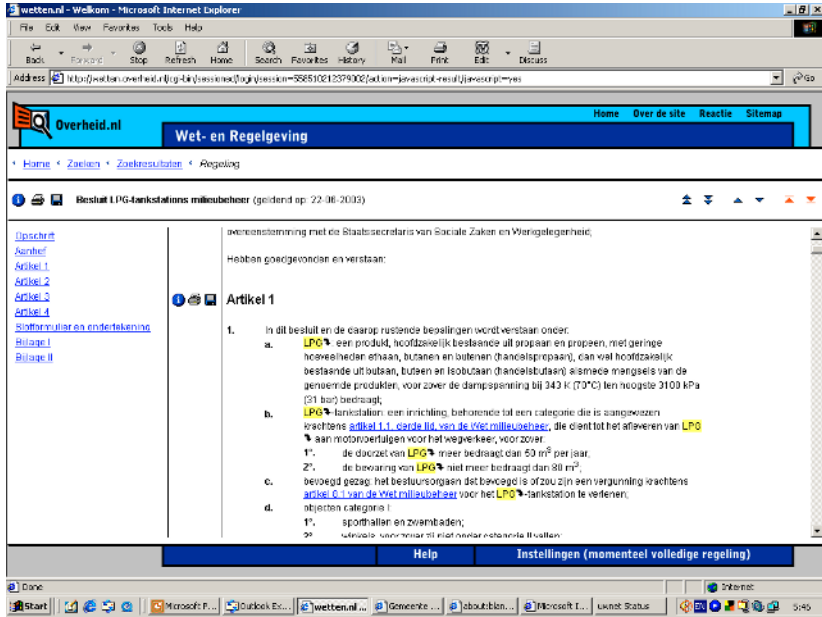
wetten.nl - Welkom - Microsoft Internet Explorer

File Edit View Favorites Tools Help

Back Forward Stop Refresh Home Search Favorites History Mail Print Edit Discuss

Address http://wetten.overheid.nl/cgi-bin/sessioned/login/session=558510212379302/action=javascript-result/javascript=yes

Go

Overheid.nl

Wet- en Regelgeving

Home Over de site Reactie Sitemap

Home Zoeken Zoekresultaten Regeling

Besluit LPG-tankstations milieubeheer (geldend op: 22-08-2003)

Opschrift
Aanhef
Artikel 1
Artikel 2
Artikel 3
Artikel 4
Slotformulier en ondertekening
Bijlage I
Bijlage II

overeenstemming met de Staatssecretaris van Sociale Zaken en Werkgelegenheid;

Hebben goedgevonden en verstaan:

Artikel 1

1. In dit besluit en de daarop rustende bepalingen wordt verstaan onder:

a. LPG: een produkt, hoofdzakelijk bestaande uit propaan en propeen, met geringe hoeveelheden ethaan, butanen en butenen (handelspropaan), dan wel hoofdzakelijk bestaande uit butaan, buteen en isobutaan (handelsbutaan) alsmede mengsels van de genoemde produkten, voor zover de dampspanning bij 343 K (70°C) ten hoogste 3100 kPa (31 bar) bedraagt;

b. LPG-tankstation: een inrichting, behorende tot een categorie die is aangewezen krachtens artikel 1.1, derde lid, van de Wet milieubeheer, die dient tot het afleveren van LPG aan motorvoertuigen voor het wegverkeer, voor zover:

1°. de doorzet van LPG meer bedraagt dan 50 m$^3$ per jaar,

2°. de bewaring van LPG niet meer bedraagt dan 80 m$^3$;

c. bevoegd gezag: het bestuursorgaan dat bevoegd is of zou zijn een vergunning krachtens artikel 8.1 van de Wet milieubeheer voor het LPG-tankstation te verlenen;

d. objecten categorie I:

1°. sporthallen en zwembaden;

2°. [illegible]

Help Instellingen (momenteel volledige regeling)

Done Internet

Start Microsoft P... Outlook Ex... wetten.nl ... Gemeente ... about:blan... Microsoft I... Gknet Status 5:45